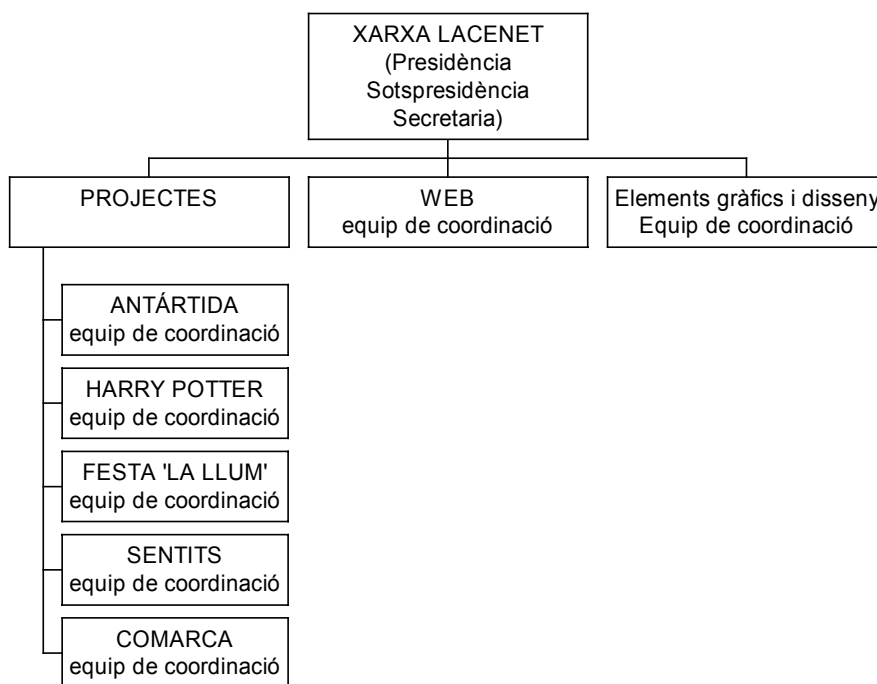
XARXA LACENET
(Presidència
Sotspresidència
Secretaria)

PROJECTES

WEB
equip de coordinació

Elements gràfics i disseny
Equip de coordinació

ANTÁRTIDA
equip de coordinació

HARRY POTTER
equip de coordinació

FESTA 'LA LLUM'
equip de coordinació

SENTITS
equip de coordinació

COMARCA
equip de coordinació